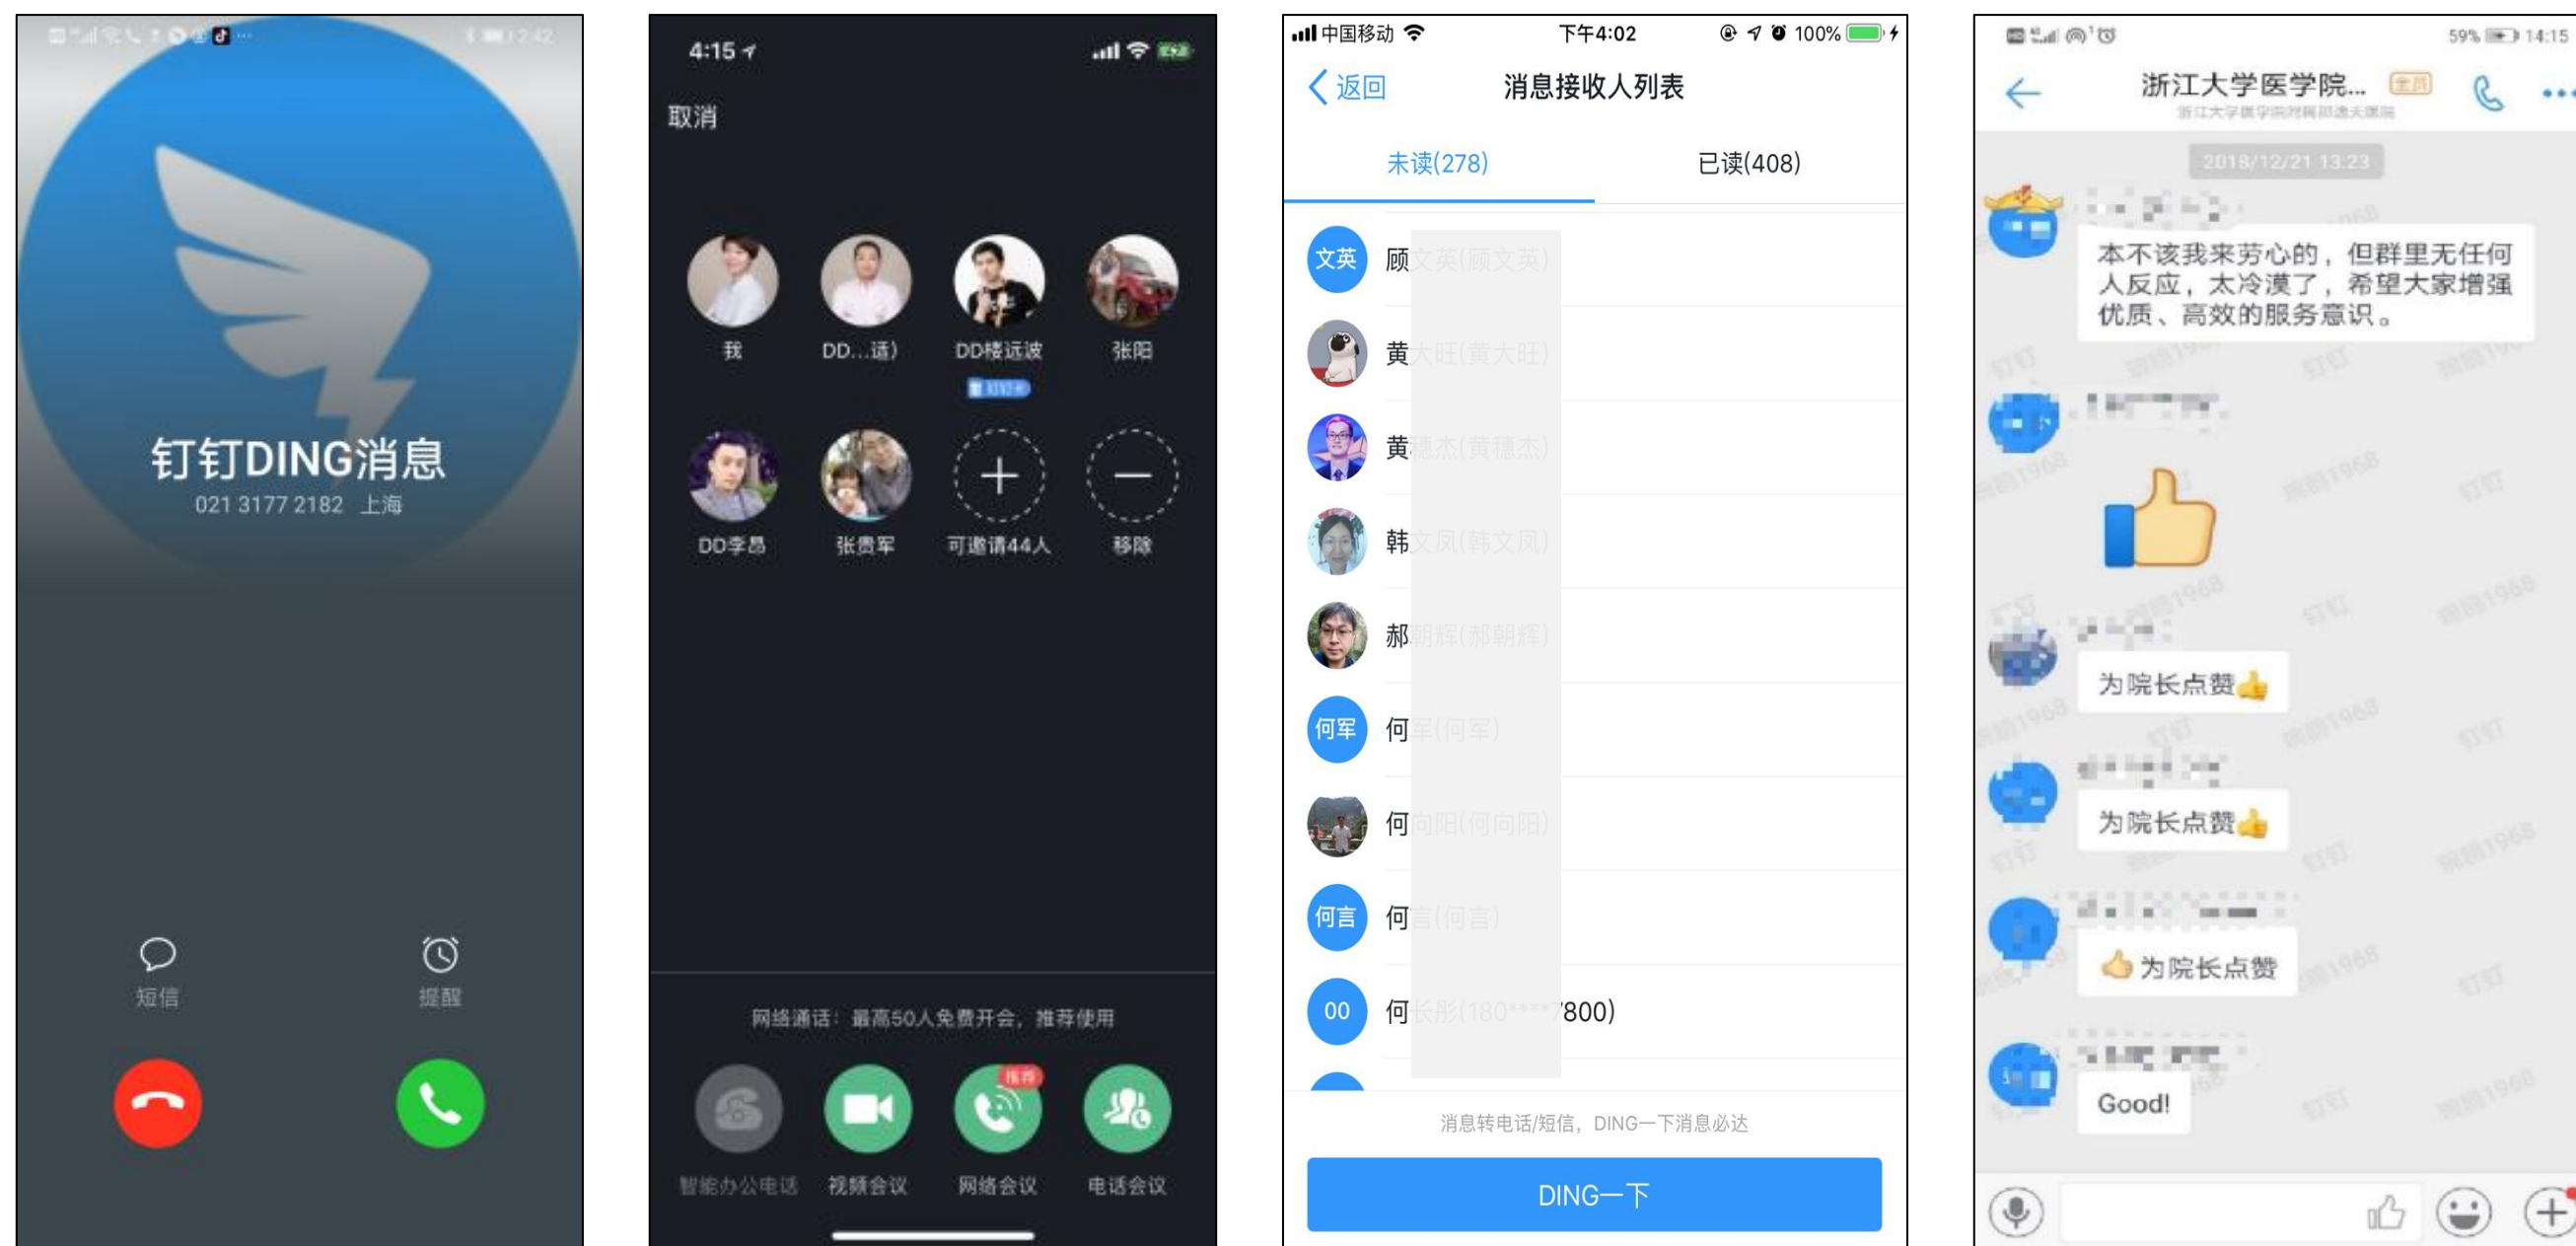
钉钉DING消息
021 3177 2182 上海

短信
提醒

4:15

取消

我
DD...适)
DD楼远波
张阳
DD李昌
张贵军
可邀请44人
移除

网络通话：最高50人免费开会，推荐使用

智能办公电话
视频会议
推荐
网络会议
电话会议

中国移动 下午4:02 100%

返回 消息接收人列表

未读(278) 已读(408)

文英 顾文英(顾文英)
黄大旺(黄大旺)
黄穗杰(黄穗杰)
韩文凤(韩文凤)
郝朝辉(郝朝辉)
何军 何军(何军)
何向阳(何向阳)
何言 何言(何言)
00 何长彤(180****7800)

消息转电话/短信，DING一下消息必达

DING一下

59% 14:15

浙江大学医学院...

2018/12/21 13:23

本不该我来劳心的，但群里无任何人反应，太冷漠了，希望大家增强优质、高效的服务意识。

为院长点赞

为院长点赞

为院长点赞

Good!